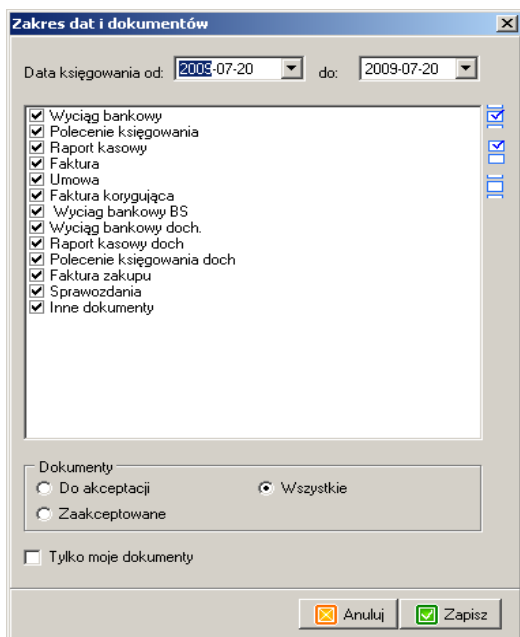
Zakres dat i dokumentów

Data księgowania od: 2009-07-20 do: 2009-07-20

Wyciąg bankowy
Polecenie księgowania
Raport kasowy
Faktura
Umowa
Faktura korygująca
Wyciąg bankowy BS
Wyciąg bankowy doch.
Raport kasowy doch
Polecenie księgowania doch
Faktura zakupu
Sprawozdania
Inne dokumenty

Dokumenty
Do akceptacji
Wszystkie
Zaakceptowane

Tylko moje dokumenty

Anuluj
Zapisz